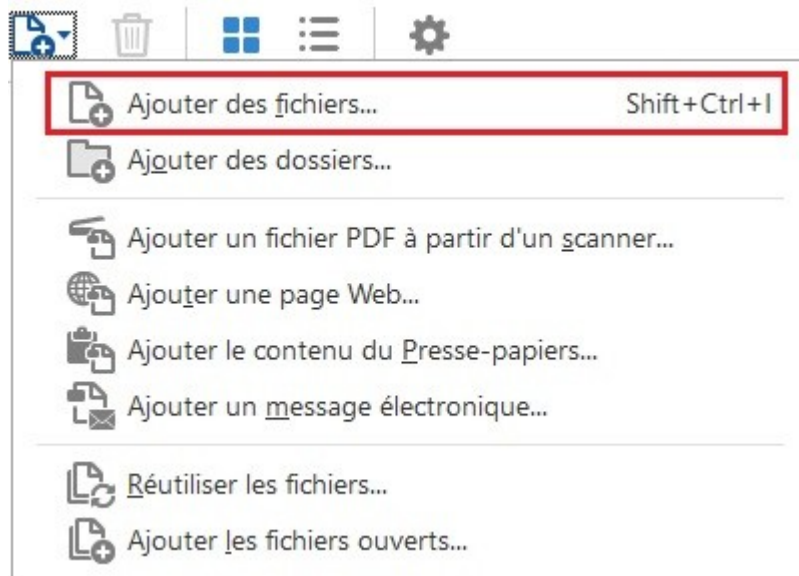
Ajouter des fichiers... Shift+Ctrl+I
Ajouter des dossiers...
Ajouter un fichier PDF à partir d'un scanner...
Ajouter une page Web...
Ajouter le contenu du Presse-papiers...
Ajouter un message électronique...
Réutiliser les fichiers...
Ajouter les fichiers ouverts...